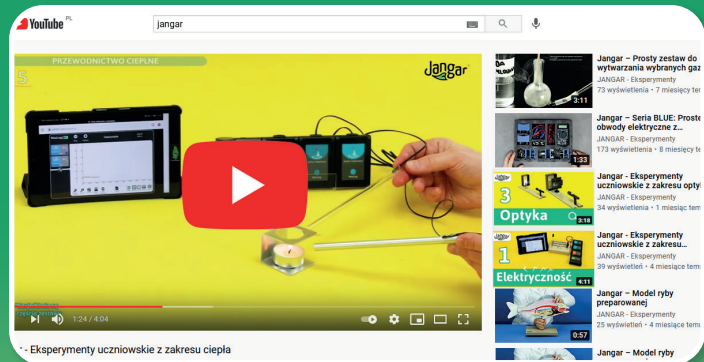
YouTube PL

jangar

PRZEWODNICTWO CIEPLNE

Jangar

5

1:24 / 4:04

- Eksperymenty uczniowskie z zakresu ciepła

Jangar – Prosty zestaw do wytwarzania wybranych gaz
JANGAR - Eksperymenty
73 wyświetlenia • 7 miesięcy te
3:11

Jangar – Seria BLUE: Proste obwody elektryczne z...
JANGAR - Eksperymenty
173 wyświetlenia • 8 miesięcy te
1:33

3 Optyka
Jangar - Eksperymenty uczniowskie z zakresu opty
JANGAR - Eksperymenty
34 wyświetlenia • 1 miesiąc tem
3:18

1 Elektryczność
Jangar - Eksperymenty uczniowskie z zakresu...
JANGAR - Eksperymenty
39 wyświetleń • 4 miesiące tem
4:11

Jangar – Model ryby preparowanej
JANGAR - Eksperymenty
25 wyświetleń • 4 miesiące tem
0:57

Jangar – Model ryby